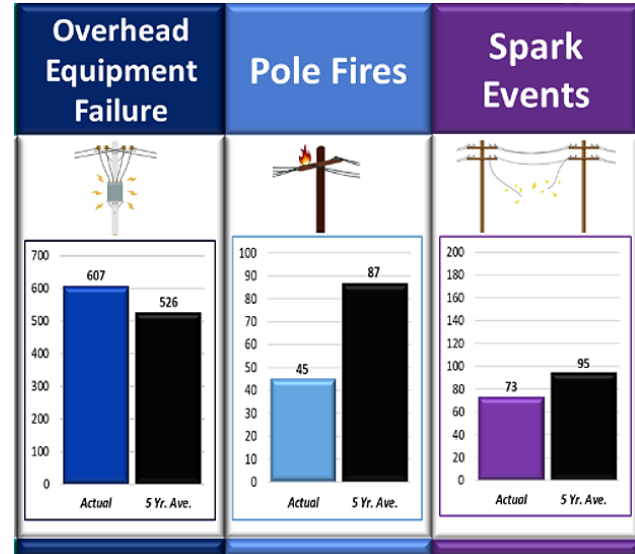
Overhead Equipment Failure

700
600
500
400
300
200
100
0

607
526

Actual
5 Yr. Ave.

Pole Fires

100
90
80
70
60
50
40
30
20
10
0

45
87

Actual
5 Yr. Ave.

Spark Events

200
180
160
140
120
100
80
60
40
20
0

73
95

Actual
5 Yr. Ave.